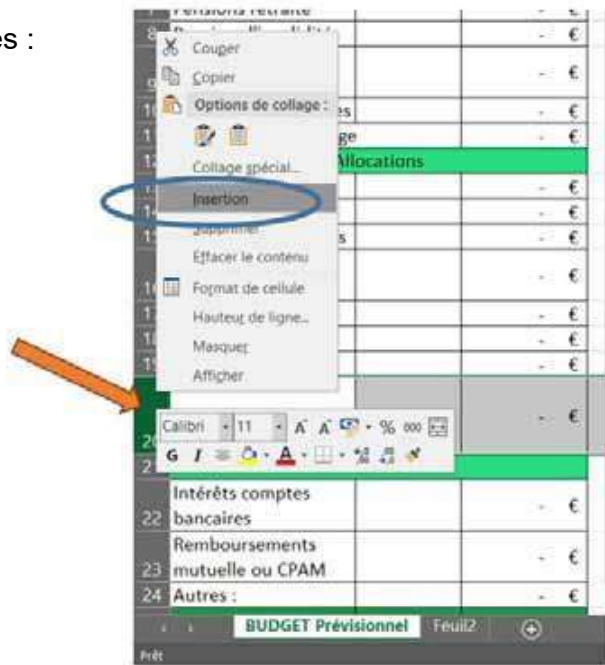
es :

Pensions retraite

Couper
Copier
Options de collage :
Collage spécial...
Insertion
Supprimer
Effacer le contenu
Format de cellule
Hauteur de ligne...
Masquer
Afficher

Calibri 11 A A % 000
G I

8
9
10 es
11 ge
12 Allocations
13
14
15 s
16
17
18
19
20
21
22 Intérêts comptes bancaires
23 Remboursements mutuelle ou CPAM
24 Autres :

| - € |
|---|
| - € |
| - € |
| - € |
| - € |
| - € |
| - € |
| - € |
| - € |
| - € |
| - € |
| - € |
| - € |
| - € |
| - € |
| - € |

BUDGET Prévisionnel Feuil2

Prêt